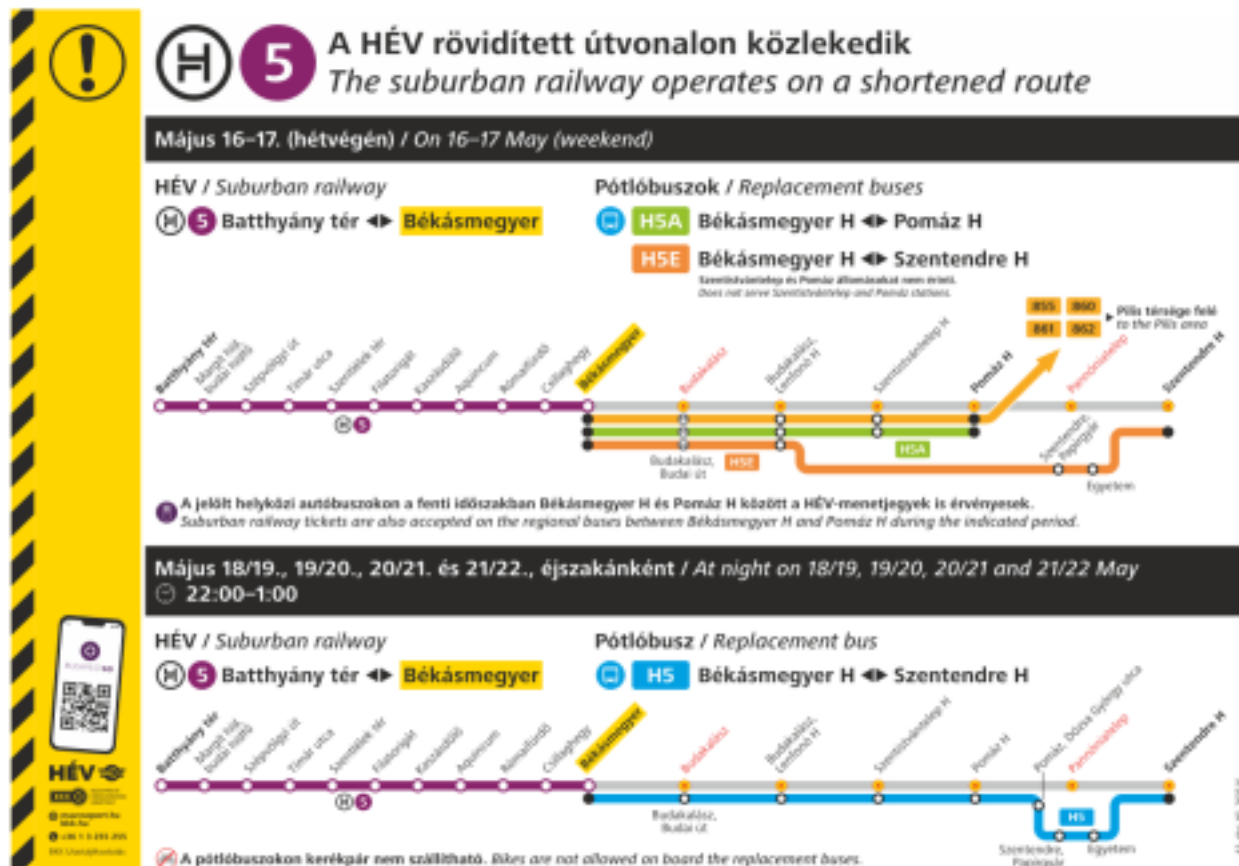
5 A HÉV rövidített útvonalon közlekedik
The suburban railway operates on a shortened route

Május 16–17. (hétvégén) / On 16–17 May (weekend)

HÉV / Suburban railway
5 Batthyány tér ◀▶ Békásmegyer

Pótlóbuszok / Replacement buses
H5A Békásmegyer H ◀▶ Pomáz H
H5E Békásmegyer H ◀▶ Szentendre H
Szentistvántelep és Pomáz állomásokat nem érinti.
Does not serve Szentistvántelep and Pomáz stations.

855 860 861 862 ▸ Pilis térsége felé to the Pilis area

Batthyány tér, Margit híd, budai hídfő, Szépvölgyi út, Tímár utca, Szentlélek tér, Filatorigát, Kaszásdűlő, Aquincum, Rómaifürdő, Csillaghegy, Békásmegyer, Budakalász, Budakalász, Lenfonó H, Szentistvántelep H, Pomáz H, Pannóniatelep, Szentendre H

5
Budakalász, Budai út
H5E
H5A
Szentendre, Papírgyár
Egyetem

A jelölt helyközi autóbuszokon a fenti időszakban Békásmegyer H és Pomáz H között a HÉV-menetjegyek is érvényesek.
Suburban railway tickets are also accepted on the regional buses between Békásmegyer H and Pomáz H during the indicated period.

Május 18/19., 19/20., 20/21. és 21/22., éjszakánként / At night on 18/19, 19/20, 20/21 and 21/22 May
22:00–1:00

HÉV / Suburban railway
5 Batthyány tér ◀▶ Békásmegyer

Pótlóbusz / Replacement bus
H5 Békásmegyer H ◀▶ Szentendre H

Batthyány tér, Margit híd, budai hídfő, Szépvölgyi út, Tímár utca, Szentlélek tér, Filatorigát, Kaszásdűlő, Aquincum, Rómaifürdő, Csillaghegy, Békásmegyer, Budakalász, Budakalász, Lenfonó H, Szentistvántelep H, Pomáz H, Pomáz, Dózsa György utca, Pannóniatelep, Szentendre H

5
Budakalász, Budai út
H5
Szentendre, Papírgyár
Egyetem

BUDAPESTGO
HÉV

A pótlóbuszokon kerékpár nem szállítható. Bikes are not allowed on board the replacement buses.